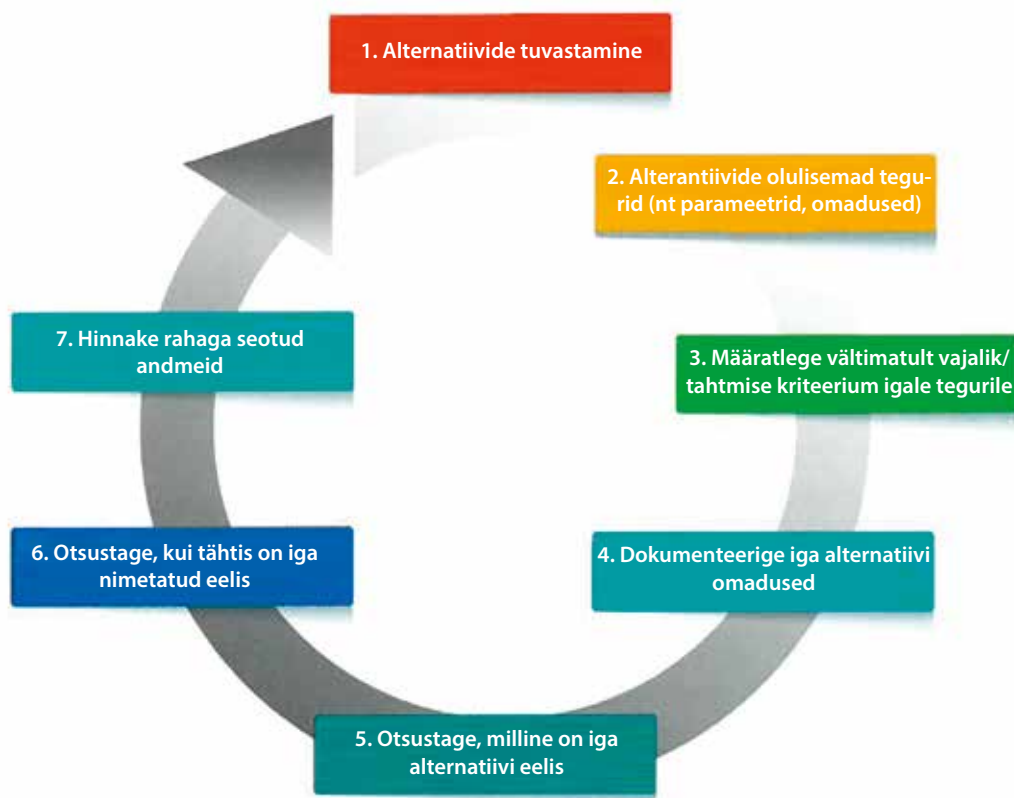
1. Alternatiivide tuvastamine

2. Alterantiivide olulisemad tegurid (nt parameetrid, omadused)

3. Määratlege vältimatult vajalik/ tahtmise kriteerium igale tegurile

4. Dokumenteerige iga alternatiivi omadused

5. Otsustage, milline on iga alternatiivi eelis

6. Otsustage, kui tähtis on iga nimetatud eelis

7. Hinnake rahaga seotud andmeid